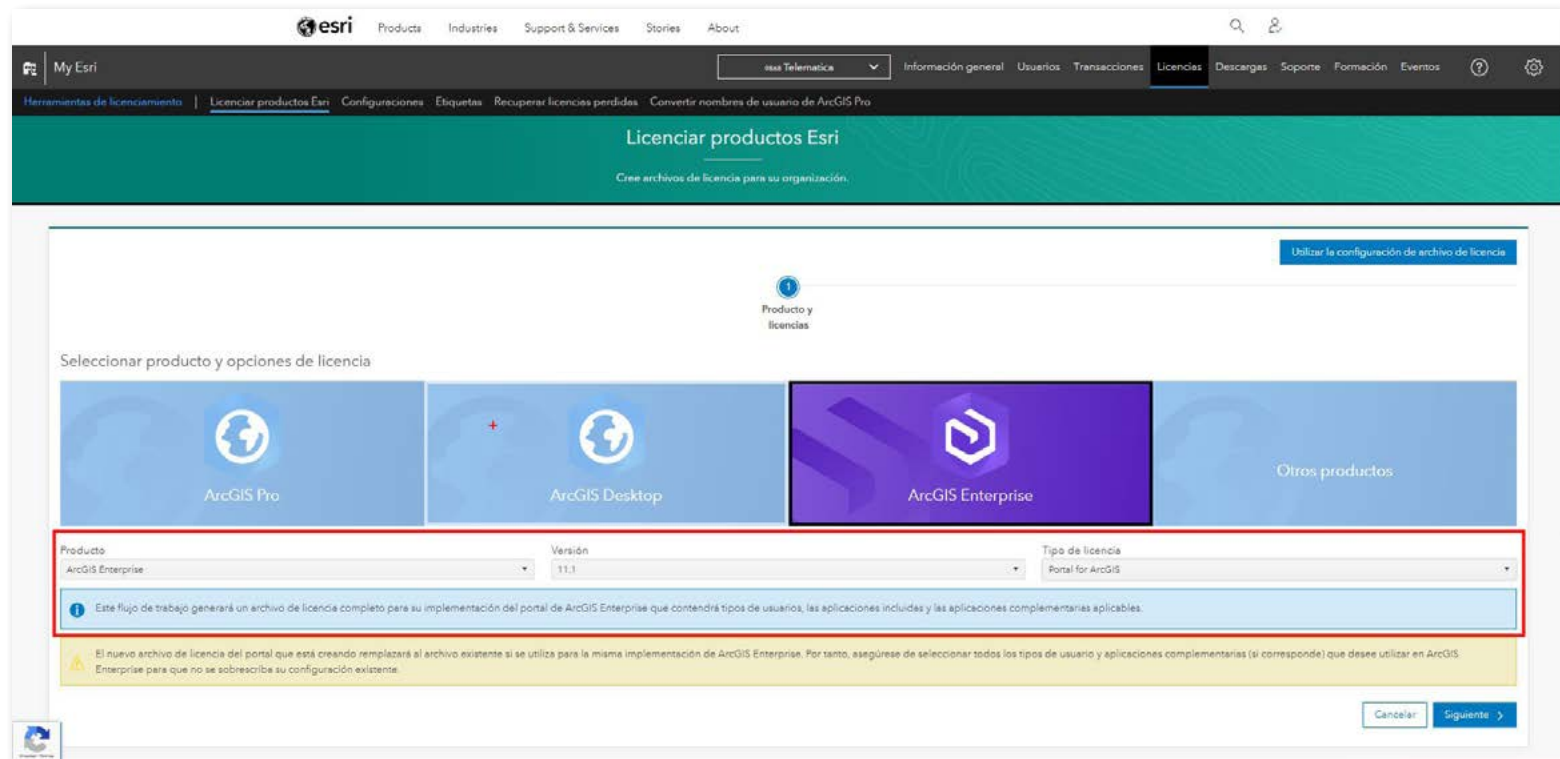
esri Products Industries Support & Services Stories About

My Esri

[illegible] Telematica

Información general Usuarios Transacciones Licencias Descargas Soporte Formación Eventos

Herramientas de licenciamiento | Licenciar productos Esri Configuraciones Etiquetas Recuperar licencias perdidas Convertir nombres de usuario de ArcGIS Pro

Licenciar productos Esri

Cree archivos de licencia para su organización.

Utilizar la configuración de archivo de licencia

1

Producto y licencias

Seleccionar producto y opciones de licencia

ArcGIS Pro

ArcGIS Desktop

ArcGIS Enterprise

Otros productos

Producto
ArcGIS Enterprise

Versión
11.1

Tipo de licencia
Portal for ArcGIS

Este flujo de trabajo generará un archivo de licencia completo para su implementación del portal de ArcGIS Enterprise que contendrá tipos de usuarios, las aplicaciones incluidas y las aplicaciones complementarias aplicables.

El nuevo archivo de licencia del portal que está creando remplazará al archivo existente si se utiliza para la misma implementación de ArcGIS Enterprise. Por tanto, asegúrese de seleccionar todos los tipos de usuario y aplicaciones complementarias (si corresponde) que desee utilizar en ArcGIS Enterprise para que no se sobrescriba su configuración existente.

Cancelar

Siguiente